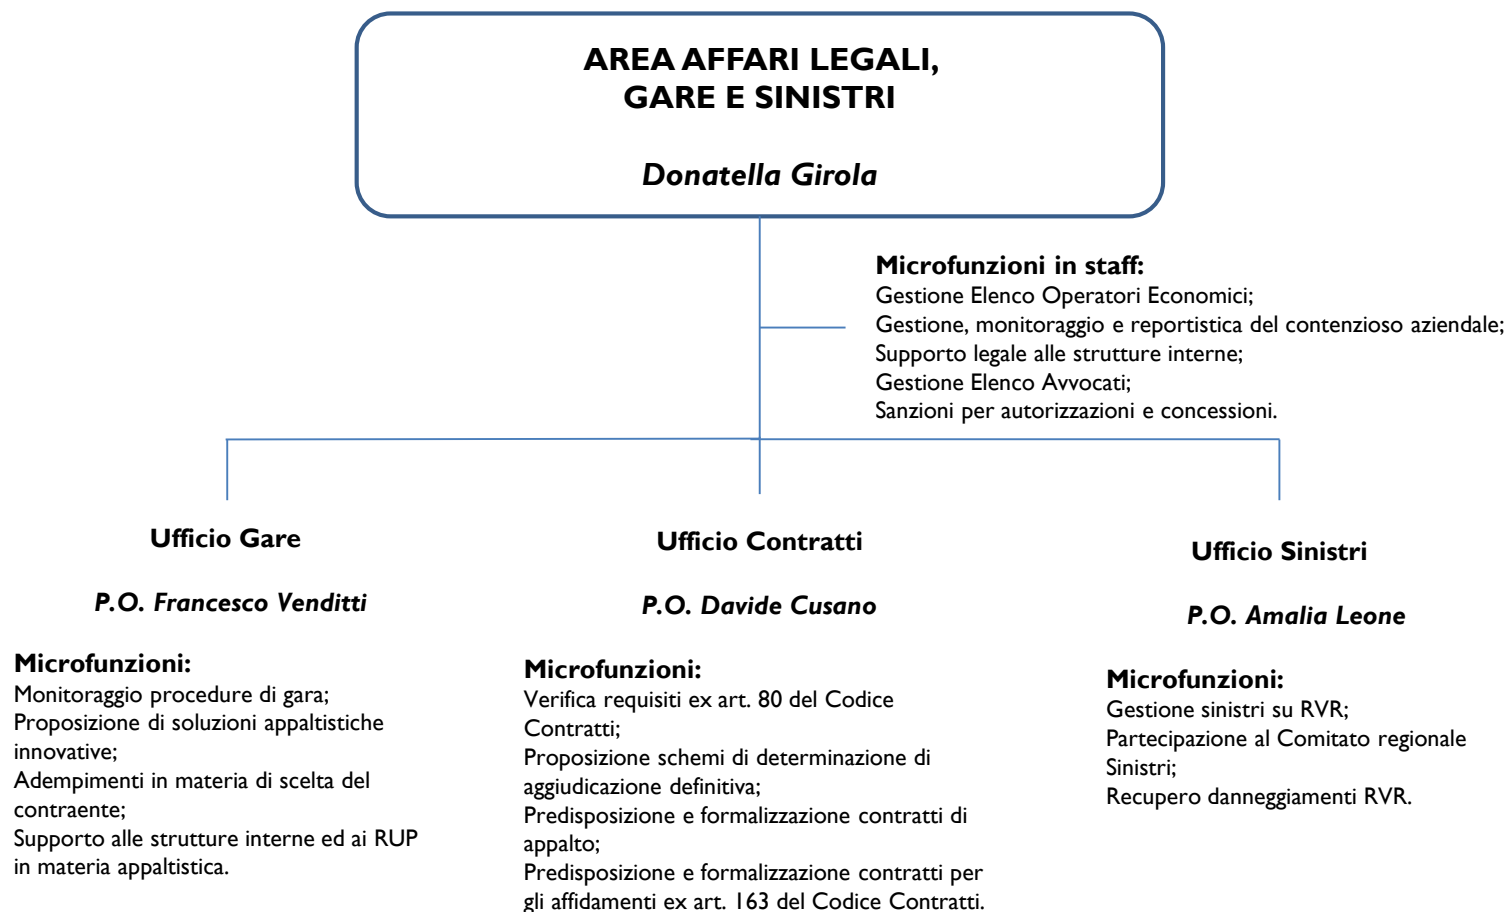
AREA AFFARI LEGALI, GARE E SINISTRI

Donatella Girola

Microfunzioni in staff:
Gestione Elenco Operatori Economici;
Gestione, monitoraggio e reportistica del contenzioso aziendale;
Supporto legale alle strutture interne;
Gestione Elenco Avvocati;
Sanzioni per autorizzazioni e concessioni.

Ufficio Gare

P.O. Francesco Venditti

Microfunzioni:
Monitoraggio procedure di gara;
Proposizione di soluzioni appaltistiche innovative;
Adempimenti in materia di scelta del contraente;
Supporto alle strutture interne ed ai RUP in materia appaltistica.

Ufficio Contratti

P.O. Davide Cusano

Microfunzioni:
Verifica requisiti ex art. 80 del Codice Contratti;
Proposizione schemi di determinazione di aggiudicazione definitiva;
Predisposizione e formalizzazione contratti di appalto;
Predisposizione e formalizzazione contratti per gli affidamenti ex art. 163 del Codice Contratti.

Ufficio Sinistri

P.O. Amalia Leone

Microfunzioni:
Gestione sinistri su RVR;
Partecipazione al Comitato regionale Sinistri;
Recupero danneggiamenti RVR.